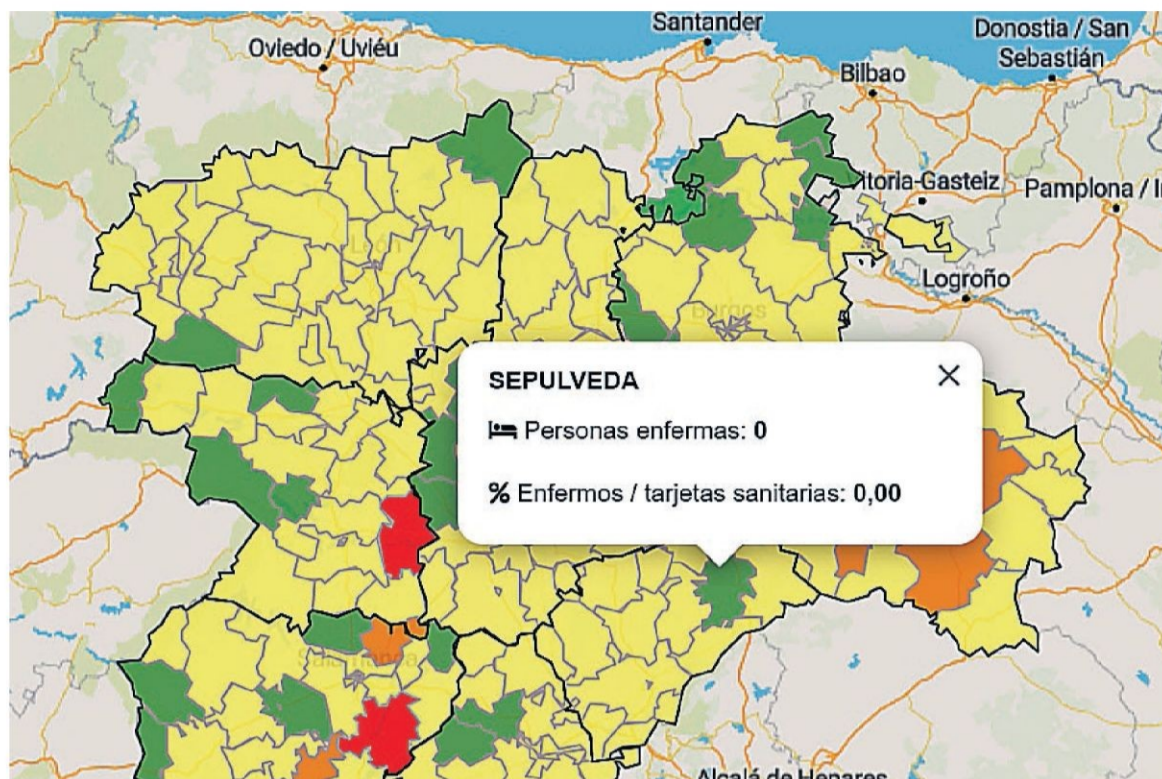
Santander
Oviedo / Uviéu
Donostia / San Sebastián
Bilbao
Vitoria-Gasteiz
Pamplona / I
Logroño
León
Burgos
SEPULVEDA
×
Personas enfermas: 0
% Enfermos / tarjetas sanitarias: 0,00
Salamanca
Alcalá de Henares